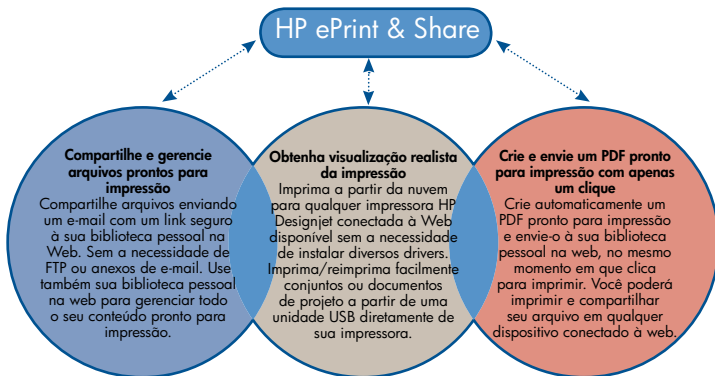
HP ePrint & Share

Compartilhe e gerencie arquivos prontos para impressão
Compartilhe arquivos enviando um e-mail com um link seguro à sua biblioteca pessoal na Web. Sem a necessidade de FTP ou anexos de e-mail. Use também sua biblioteca pessoal na web para gerenciar todo o seu conteúdo pronto para impressão.

Obtenha visualização realista da impressão
Imprima a partir da nuvem para qualquer impressora HP Designjet conectada à Web disponível sem a necessidade de instalar diversos drivers. Imprima/reimprima facilmente conjuntos ou documentos de projeto a partir de uma unidade USB diretamente de sua impressora.

Crie e envie um PDF pronto para impressão com apenas um clique
Crie automaticamente um PDF pronto para impressão e envie-o à sua biblioteca pessoal na web, no mesmo momento em que clica para imprimir. Você poderá imprimir e compartilhar seu arquivo em qualquer dispositivo conectado à web.